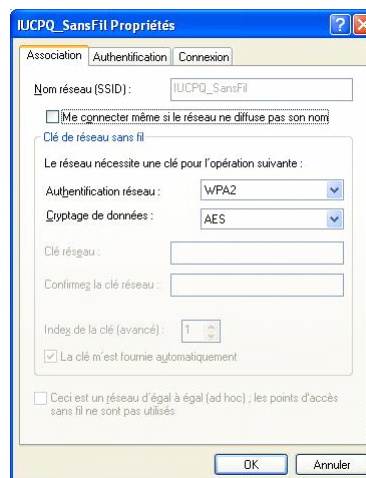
IUCPQ_SansFil Propriétés

Association | Authentification | Connexion

Nom réseau (SSID) : IUCPQ_SansFil

Me connecter même si le réseau ne diffuse pas son nom

Clé de réseau sans fil

Le réseau nécessite une clé pour l'opération suivante :

Authentification réseau : WPA2

Cryptage de données : AES

Clé réseau :

Confirmez la clé réseau :

Index de la clé (avancé) : 1

La clé m'est fournie automatiquement

Ceci est un réseau d'égal à égal (ad hoc) ; les points d'accès sans fil ne sont pas utilisés

OK | Annuler